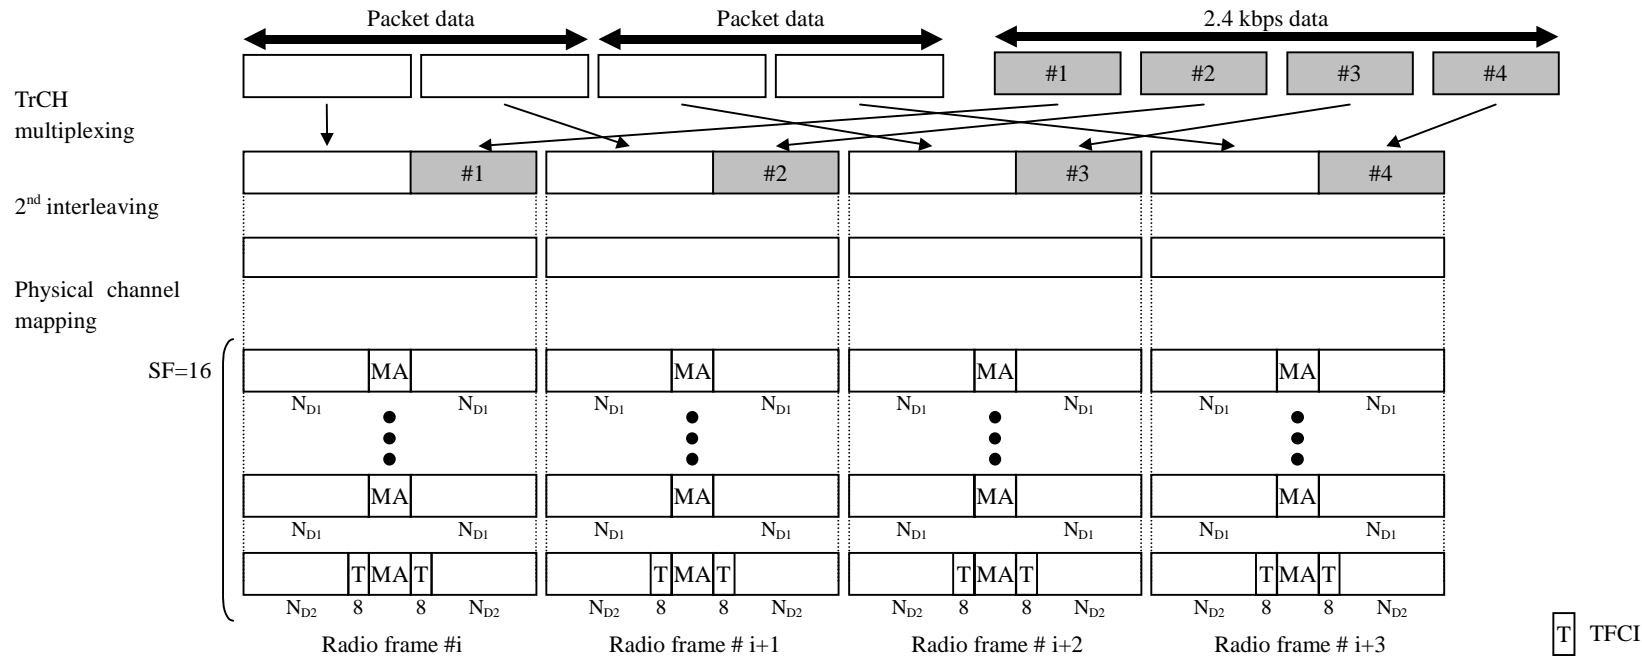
Packet data
Packet data
2.4 kbps data

#1 #2 #3 #4

TrCH multiplexing

#1
#2
#3
#4

2$^{nd}$ interleaving

Physical channel mapping

SF=16

MA
$N_{D1}$ $N_{D1}$
MA
$N_{D1}$ $N_{D1}$
MA
$N_{D1}$ $N_{D1}$
MA
$N_{D1}$ $N_{D1}$

MA
$N_{D1}$ $N_{D1}$
MA
$N_{D1}$ $N_{D1}$
MA
$N_{D1}$ $N_{D1}$
MA
$N_{D1}$ $N_{D1}$

T MA T
$N_{D2}$ 8 8 $N_{D2}$
T MA T
$N_{D2}$ 8 8 $N_{D2}$
T MA T
$N_{D2}$ 8 8 $N_{D2}$
T MA T
$N_{D2}$ 8 8 $N_{D2}$

Radio frame #i
Radio frame # i+1
Radio frame # i+2
Radio frame # i+3

T TFCI